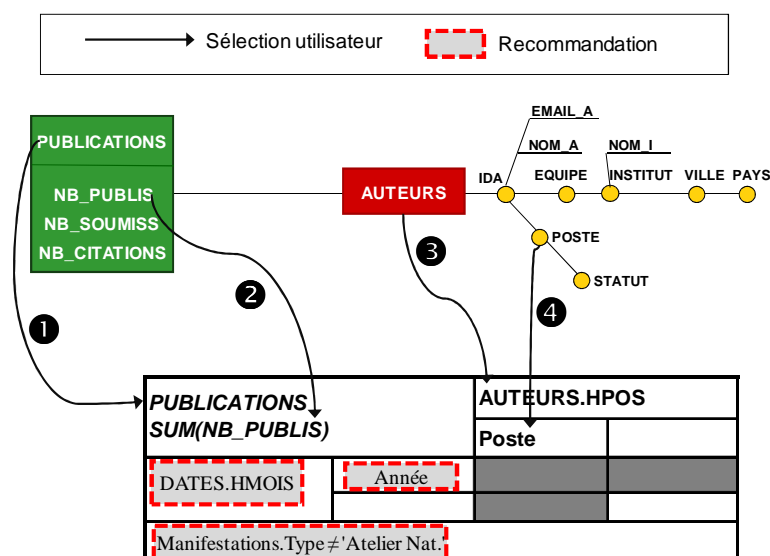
Sélection utilisateur
Recommandation

PUBLICATIONS
NB_PUBLIS
NB_SOUMISS
NB_CITATIONS

AUTEURS

EMAIL_A
NOM_A
IDA
EQUIPE
NOM_I
INSTITUT
VILLE
PAYS
POSTE
STATUT

❶
❷
❸
❹

PUBLICATIONS
SUM(NB_PUBLIS)

AUTEURS.HPOS
Poste

DATES.HMOIS
Année

Manifestations.Type$\neq$'Atelier Nat.'